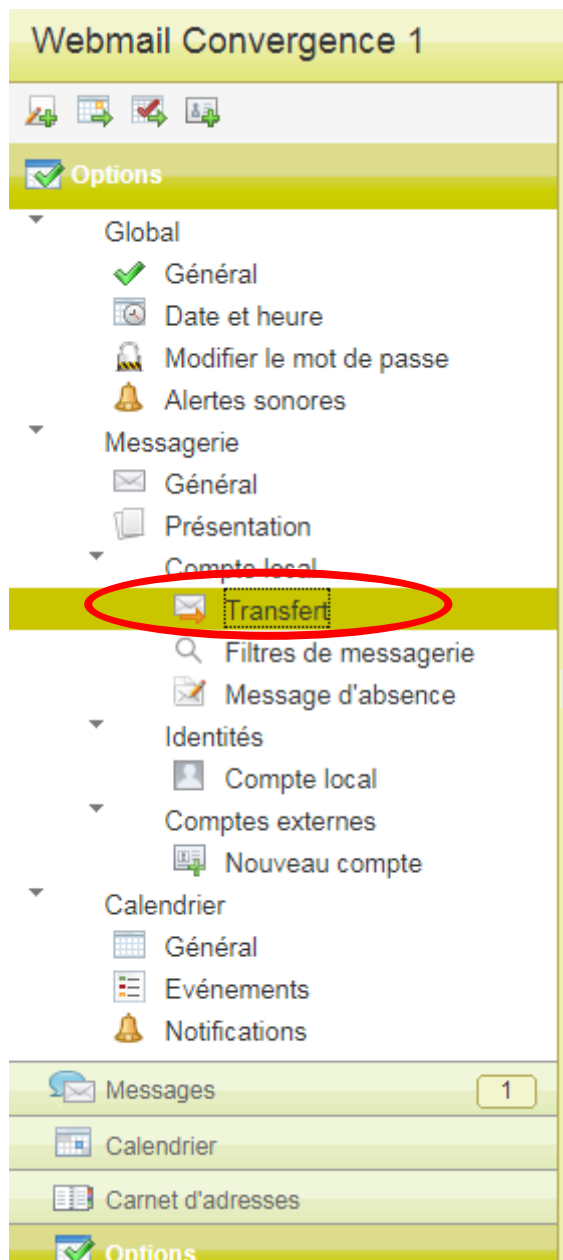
Webmail Convergence 1

Options

Global

Général

Date et heure

Modifier le mot de passe

Alertes sonores

Messagerie

Général

Présentation

Compte local

Transfert

Filtres de messagerie

Message d'absence

Identités

Compte local

Comptes externes

Nouveau compte

Calendrier

Général

Evénements

Notifications

Messages 1

Calendrier

Carnet d'adresses

Options